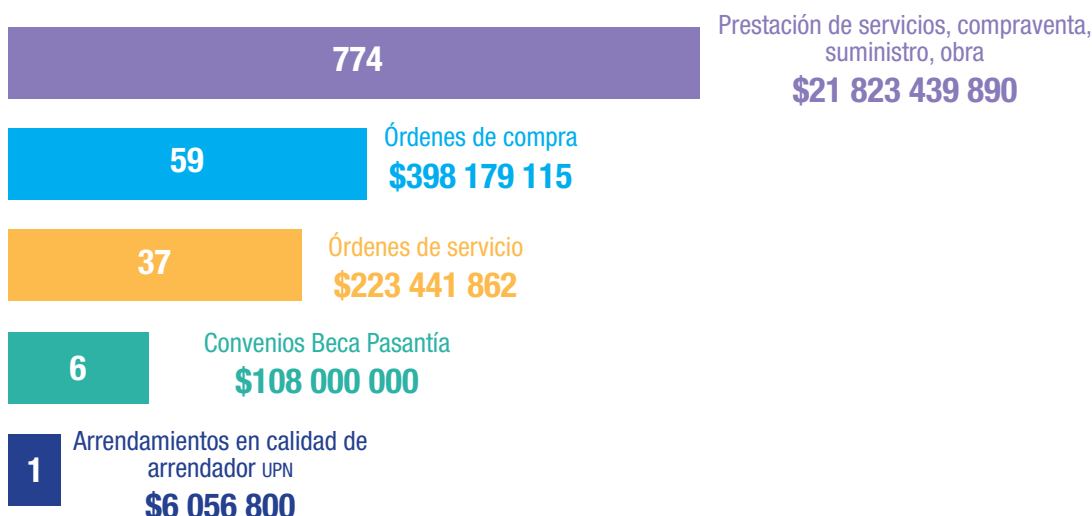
774

Prestación de servicios, compraventa, suministro, obra
$21 823 439 890

59

Órdenes de compra
$398 179 115

37

Órdenes de servicio
$223 441 862

6

Convenios Beca Pasantía
$108 000 000

1

Arrendamientos en calidad de arrendador UPN
$6 056 800